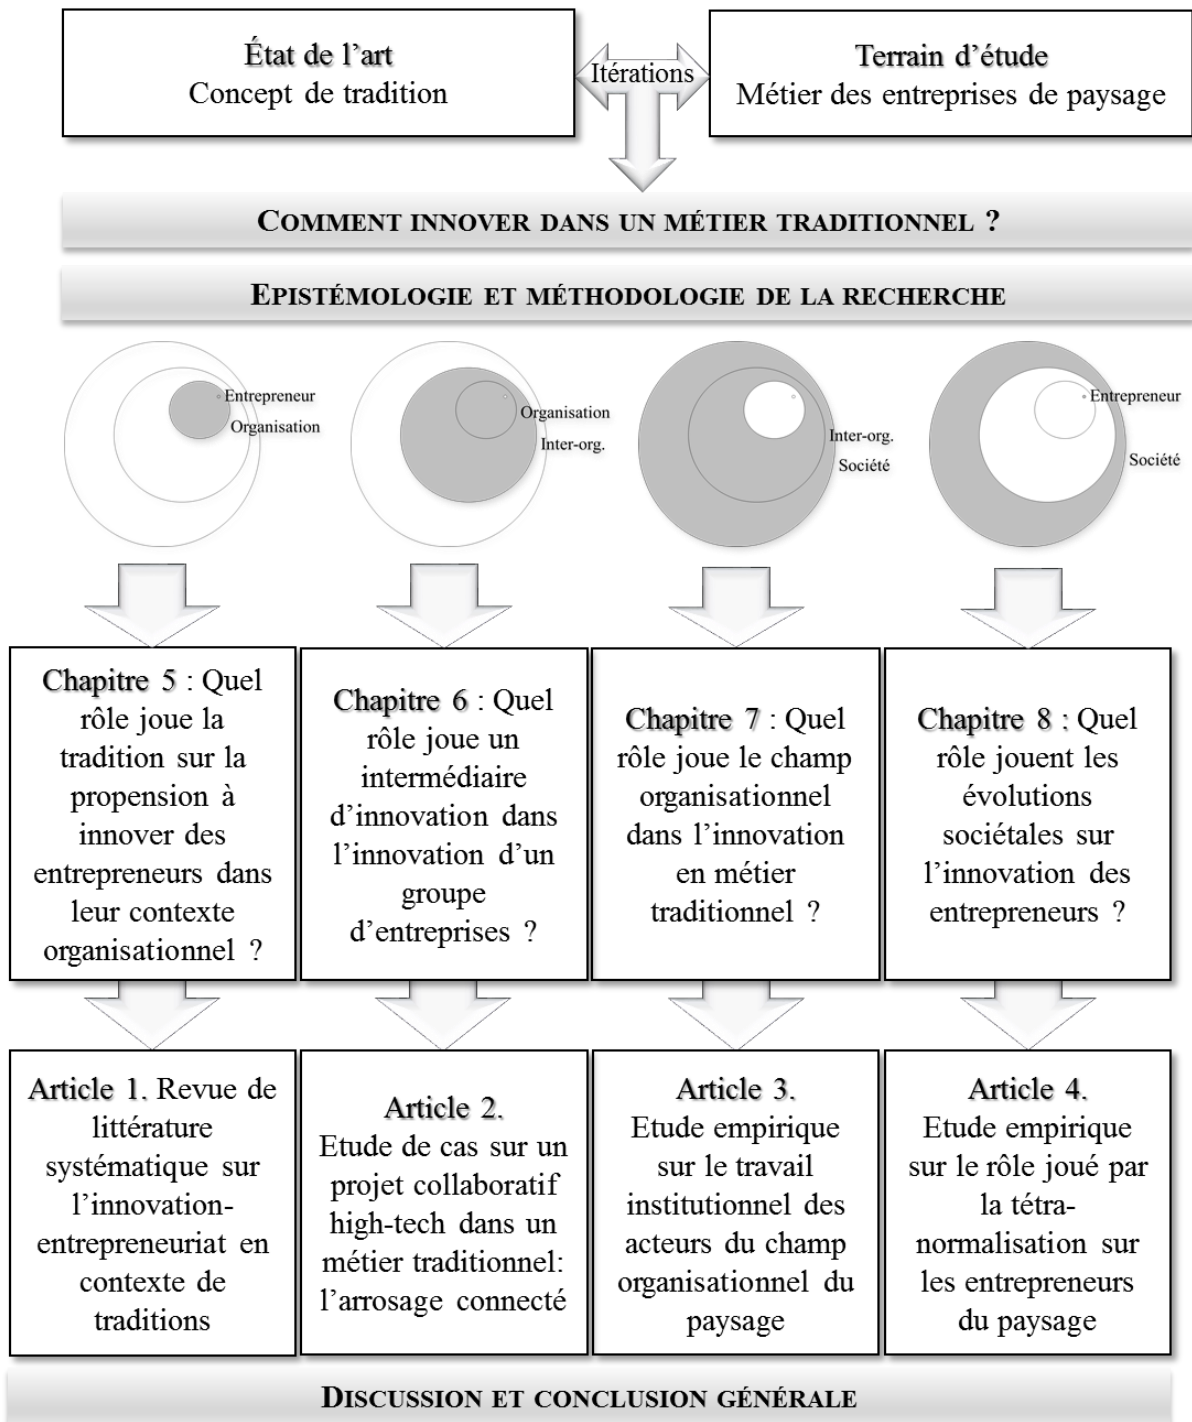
État de l’art
Concept de tradition

Itérations

Terrain d’étude
Métier des entreprises de paysage

COMMENT INNOVER DANS UN MÉTIER TRADITIONNEL ?

EPISTÉMOLOGIE ET MÉTHODOLOGIE DE LA RECHERCHE

Entrepreneur
Organisation

Organisation
Inter-org.

Inter-org.
Société

Entrepreneur
Société

Chapitre 5 : Quel rôle joue la tradition sur la propension à innover des entrepreneurs dans leur contexte organisationnel ?

Chapitre 6 : Quel rôle joue un intermédiaire d’innovation dans l’innovation d’un groupe d’entreprises ?

Chapitre 7 : Quel rôle joue le champ organisationnel dans l’innovation en métier traditionnel ?

Chapitre 8 : Quel rôle jouent les évolutions sociétales sur l’innovation des entrepreneurs ?

Article 1. Revue de littérature systématique sur l’innovation-entrepreneuriat en contexte de traditions

Article 2.
Etude de cas sur un projet collaboratif high-tech dans un métier traditionnel: l’arrosage connecté

Article 3.
Etude empirique sur le travail institutionnel des acteurs du champ organisationnel du paysage

Article 4.
Etude empirique sur le rôle joué par la tétra-normalisation sur les entrepreneurs du paysage

DISCUSSION ET CONCLUSION GÉNÉRALE